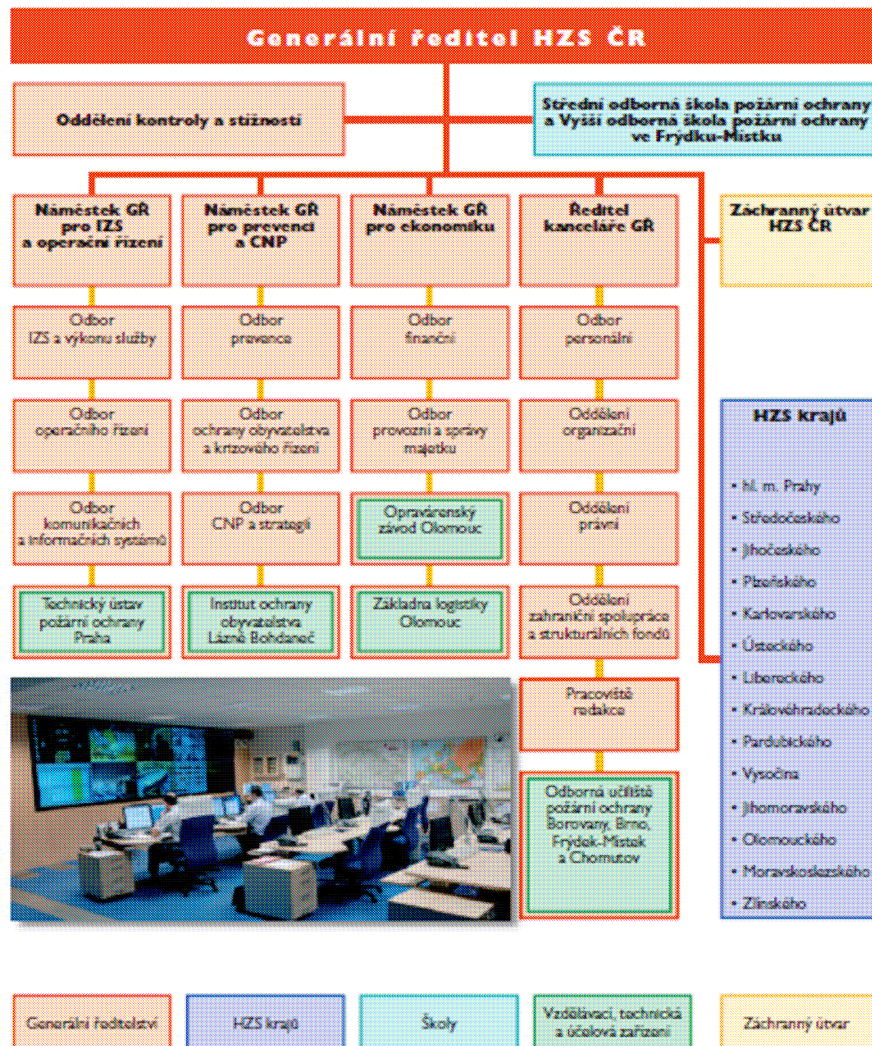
Generální ředitel HZS ČR

Oddělení kontroly a stížností

Střední odborná škola požární ochrany a Vyšší odborná škola požární ochrany ve Frýdku-Místku

Náměstek GŘ pro IZS a operační řízení

Odbor IZS a výkonu služby

Odbor operačního řízení

Odbor komunikačních a informačních systémů

Technický ústav požární ochrany Praha

Náměstek GŘ pro prevenci a CNP

Odbor prevence

Odbor ochrany obyvatelstva a krizového řízení

Odbor CNP a strategií

Institut ochrany obyvatelstva Lázně Bohdaneč

Náměstek GŘ pro ekonomiku

Odbor finanční

Odbor provozní a správy majetku

Opravárenský závod Olomouc

Základna logistiky Olomouc

Ředitel kanceláře GŘ

Odbor personální

Oddělení organizační

Oddělení právní

Oddělení zahraniční spolupráce a strukturálních fondů

Pracoviště redakce

Odborná učiliště požární ochrany Borovany, Brno, Frýdek-Místek a Chomutov

Záchranný útvar HZS ČR

HZS krajů

• hl. m. Prahy
• Středočeského
• Jihočeského
• Plzeňského
• Karlovarského
• Ústeckého
• Libereckého
• Královéhradeckého
• Pardubického
• Vysočina
• Jihomoravského
• Olomouckého
• Moravskoslezského
• Zlínského

Generální ředitelství

HZS krajů

Školy

Vzdělávací, technická a účelová zařízení

Záchranný útvar